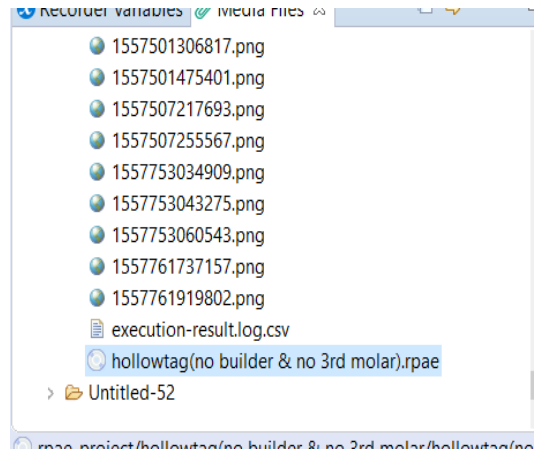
Recorder Variables | Media Files ☒

1557501306817.png
1557501475401.png
1557507217693.png
1557507255567.png
1557753034909.png
1557753043275.png
1557753060543.png
1557761737157.png
1557761919802.png
execution-result.log.csv
hollowtag(no builder & no 3rd molar).rpae
Untitled-52

rpae_project/hollowtag(no builder & no 3rd molar/hollowtag(no